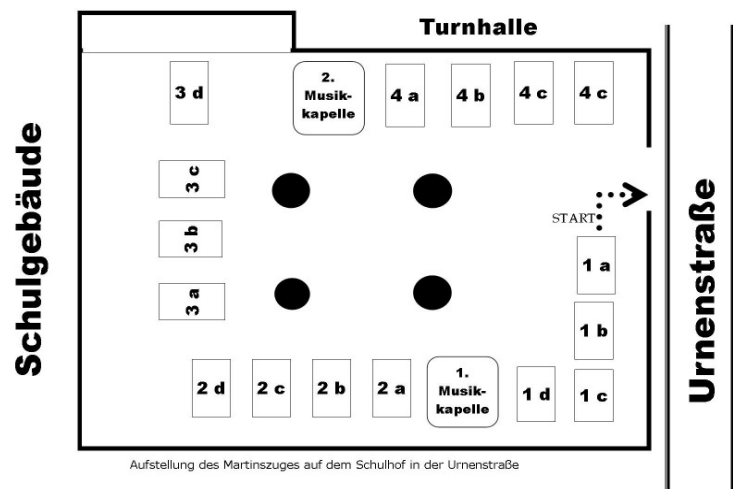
Turnhalle

Schulgebäude

Urnenstraße

3 d

2. Musikkapelle

4 a

4 b

4 c

4 c

3 c

3 b

3 a

START

1 a

1 b

2 d

2 c

2 b

2 a

1. Musikkapelle

1 d

1 c

Aufstellung des Martinszuges auf dem Schulhof in der Urnenstraße